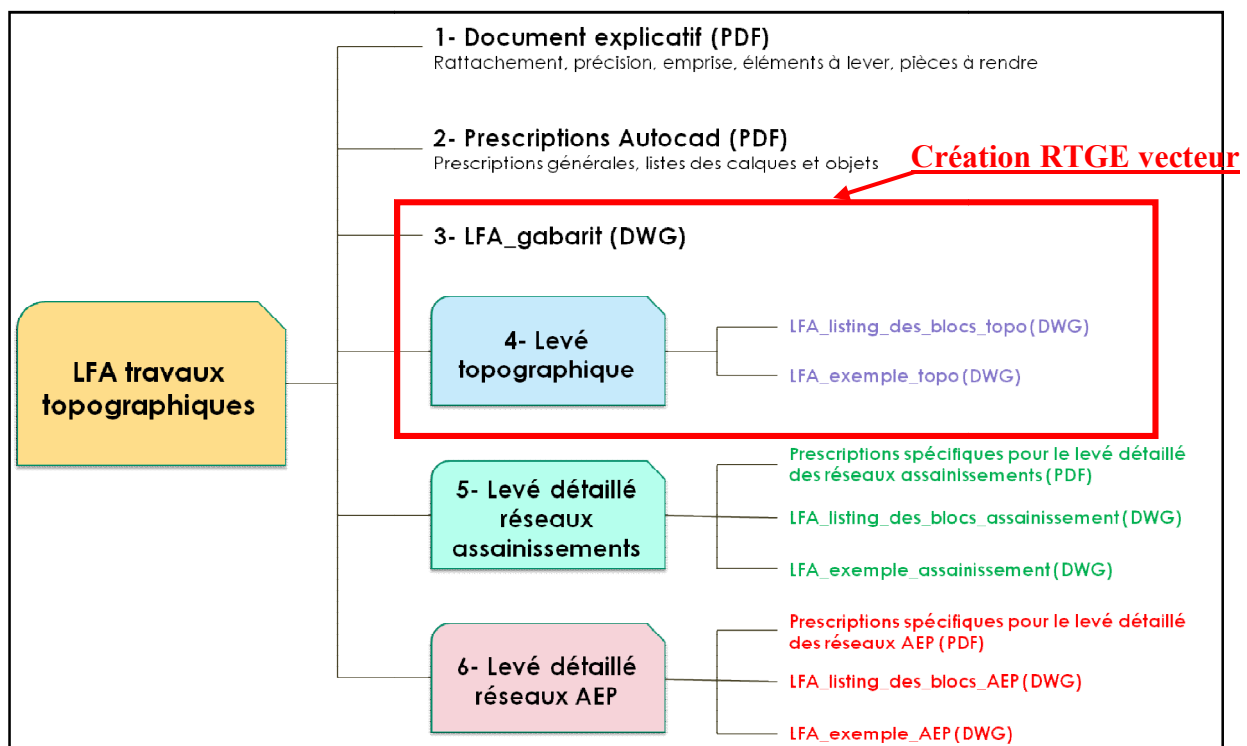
1- Document explicatif (PDF)
Rattachement, précision, emprise, éléments à lever, pièces à rendre

2- Prescriptions Autocad (PDF)
Prescriptions générales, listes des calques et objets

Création RTGE vecteur

3- LFA_gabarit (DWG)

LFA travaux topographiques

4- Levé topographique

LFA_listing_des_blocs_topo (DWG)

LFA_exemple_topo (DWG)

5- Levé détaillé réseaux assainissements

Prescriptions spécifiques pour le levé détaillé des réseaux assainissements (PDF)

LFA_listing_des_blocs_assainissement (DWG)

LFA_exemple_assainissement (DWG)

6- Levé détaillé réseaux AEP

Prescriptions spécifiques pour le levé détaillé des réseaux AEP (PDF)

LFA_listing_des_blocs_AEP (DWG)

LFA_exemple_AEP (DWG)